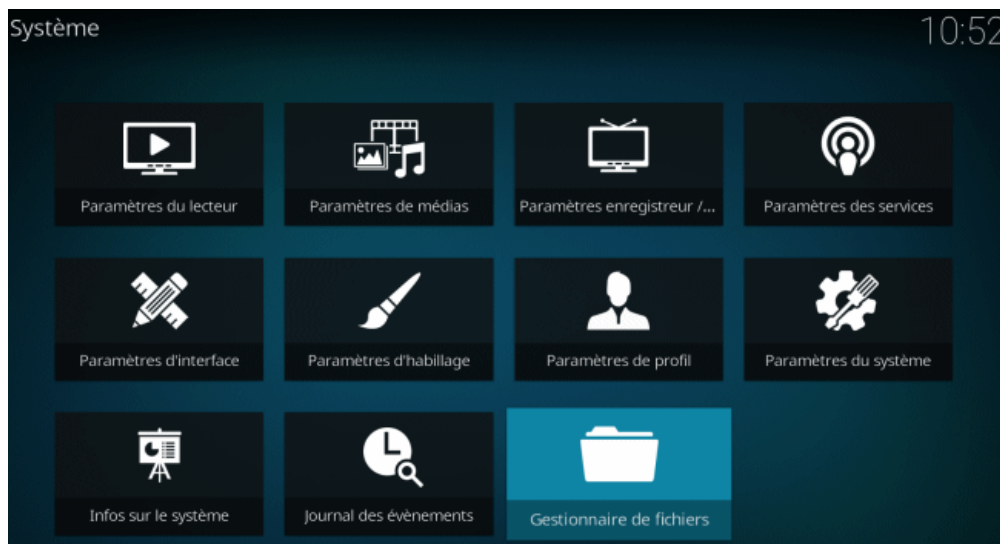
Système

10:52

Paramètres du lecteur

Paramètres de médias

Paramètres enregistreur /...

Paramètres des services

Paramètres d'interface

Paramètres d'habillage

Paramètres de profil

Paramètres du système

Infos sur le système

Journal des évènements

Gestionnaire de fichiers